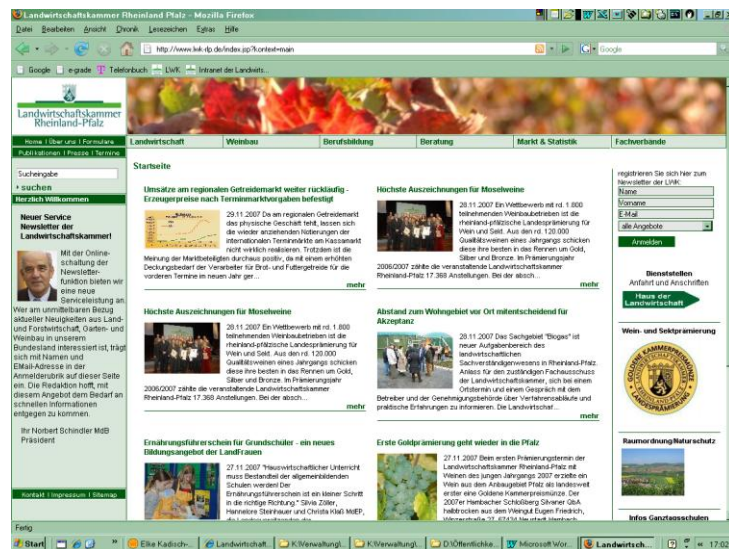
Landwirtschaftskammer Rheinland Pfalz - Mozilla Firefox

Datei Bearbeiten Ansicht Chronik Lesezeichen Extras Hilfe

http://www.lwk-rlp.de/index.jsp?context=main

Google

Google e-grade Telefonbuch LWK Intranet der Landwirts...

Landwirtschaftskammer Rheinland-Pfalz

Home | Über uns | Formulare
Publikationen | Presse | Termine

Landwirtschaft | Weinbau | Berufsbildung | Beratung | Markt & Statistik | Fachverbände

Suchengabe
suchen

Herzlich Willkommen

Neuer Service Newsletter der Landwirtschaftskammer!

Mit der Online-schaltung der Newsletter-funktion bieten wir eine neue Serviceleistung an. Wer am unmittelbaren Bezug aktueller Neuigkeiten aus Land- und Forstwirtschaft, Garten- und Weinbau in unserem Bundesland interessiert ist, trägt sich mit Namen und EMail-Adresse in der Anmelderubrik auf dieser Seite ein. Die Redaktion hofft, mit diesem Angebot dem Bedarf an schnellen Informationen entgegen zu kommen.

Ihr Norbert Schindler MdB
Präsident

Kontakt | Impressum | Sitemap

Startseite

Umsätze am regionalen Getreidemarkt weiter rückläufig - Erzeugerpreise nach Terminmarktvorgaben befestigt

29.11.2007 Da am regionalen Getreidemarkt das physische Geschäft fehlt, lassen sich die wieder anziehenden Notierungen der internationalen Terminmärkte am Kassamarkt nicht wirklich realisieren. Trotzdem ist die Meinung der Marktbeteiligten durchaus positiv, da mit einem erhöhten Deckungsbedarf der Verarbeiter für Brot- und Futtergetreide für die vorderen Termine im neuen Jahr ger...

mehr

Höchste Auszeichnungen für Moselweine

28.11.2007 Ein Wettbewerb mit rd. 1.800 teilnehmenden Weinbaubetrieben ist die rheinland-pfälzische Landesprämierung für Wein und Sekt. Aus den rd. 120.000 Qualitätsweinen eines Jahrgangs schicken diese ihre besten in das Rennen um Gold, Silber und Bronze. Im Prämierungsjahr 2006/2007 zählte die veranstaltende Landwirtschaftskammer Rheinland-Pfalz 17.368 Anstellungen. Bei der absch...

mehr

Höchste Auszeichnungen für Moselweine

28.11.2007 Ein Wettbewerb mit rd. 1.800 teilnehmenden Weinbaubetrieben ist die rheinland-pfälzische Landesprämierung für Wein und Sekt. Aus den rd. 120.000 Qualitätsweinen eines Jahrgangs schicken diese ihre besten in das Rennen um Gold, Silber und Bronze. Im Prämierungsjahr 2006/2007 zählte die veranstaltende Landwirtschaftskammer Rheinland-Pfalz 17.368 Anstellungen. Bei der absch...

mehr

Abstand zum Wohngebiet vor Ort mitentscheidend für Akzeptanz

28.11.2007 Das Sachgebiet "Biogas" ist neuer Aufgabenbereich des landwirtschaftlichen Sachverständigenwesens in Rheinland-Pfalz. Anlass für den zuständigen Fachausschuss der Landwirtschaftskammer, sich bei einem Ortstermin und einem Gespräch mit dem Betreiber und der Genehmigungsbehörde über Verfahrensabläufe und praktische Erfahrungen zu informieren. Die Landwirtschaf...

mehr

Ernährungsführerschein für Grundschuler - ein neues Bildungsangebot der LandFrauen

27.11.2007 "Hauswirtschaftlicher Unterricht muss Bestandteil der allgemeinbildenden Schulen werden! Der Ernährungsführerschein ist ein kleiner Schritt in die richtige Richtung." Silvia Zöller, Hannelore Steinhauer und Christa Klaß MdEP, die Landfrau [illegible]

Erste Goldprämierung geht wieder in die Pfalz

27.11.2007 Beim ersten Prämierungstermin der Landwirtschaftskammer Rheinland-Pfalz mit Weinen des jungen Jahrgangs 2007 erzielte ein Wein aus dem Anbaugebiet Pfalz als landesweit erster eine Goldene Kammerpreismünze. Der 2007er Hambacher Schloßberg Silvaner QbA halbtrocken aus dem Weingut Eugen Friedrich, Winzerstraße 27, 67434 Neustadt-Hambach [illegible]

registrieren Sie sich hier zum Newsletter der LWK:
Name
Vorname
E-Mail
alle Angebote
Anmelden

Dienststellen
Anfahrt und Anschriften

Haus der Landwirtschaft

Wein- und Sektprämierung

GOLDENE KAMMERPREISMÜNZE LANDESPRÄMIERUNG

Raumordnung/Naturschutz

Infos Ganztagsschulen

Fertig

Start | Elke Kadisch-... | Landwirtschaft... | K:\Verwaltung\... | K:\Verwaltung\... | D:\Öffentlichke... | Microsoft Wor... | Landwirtsch... | 17:02